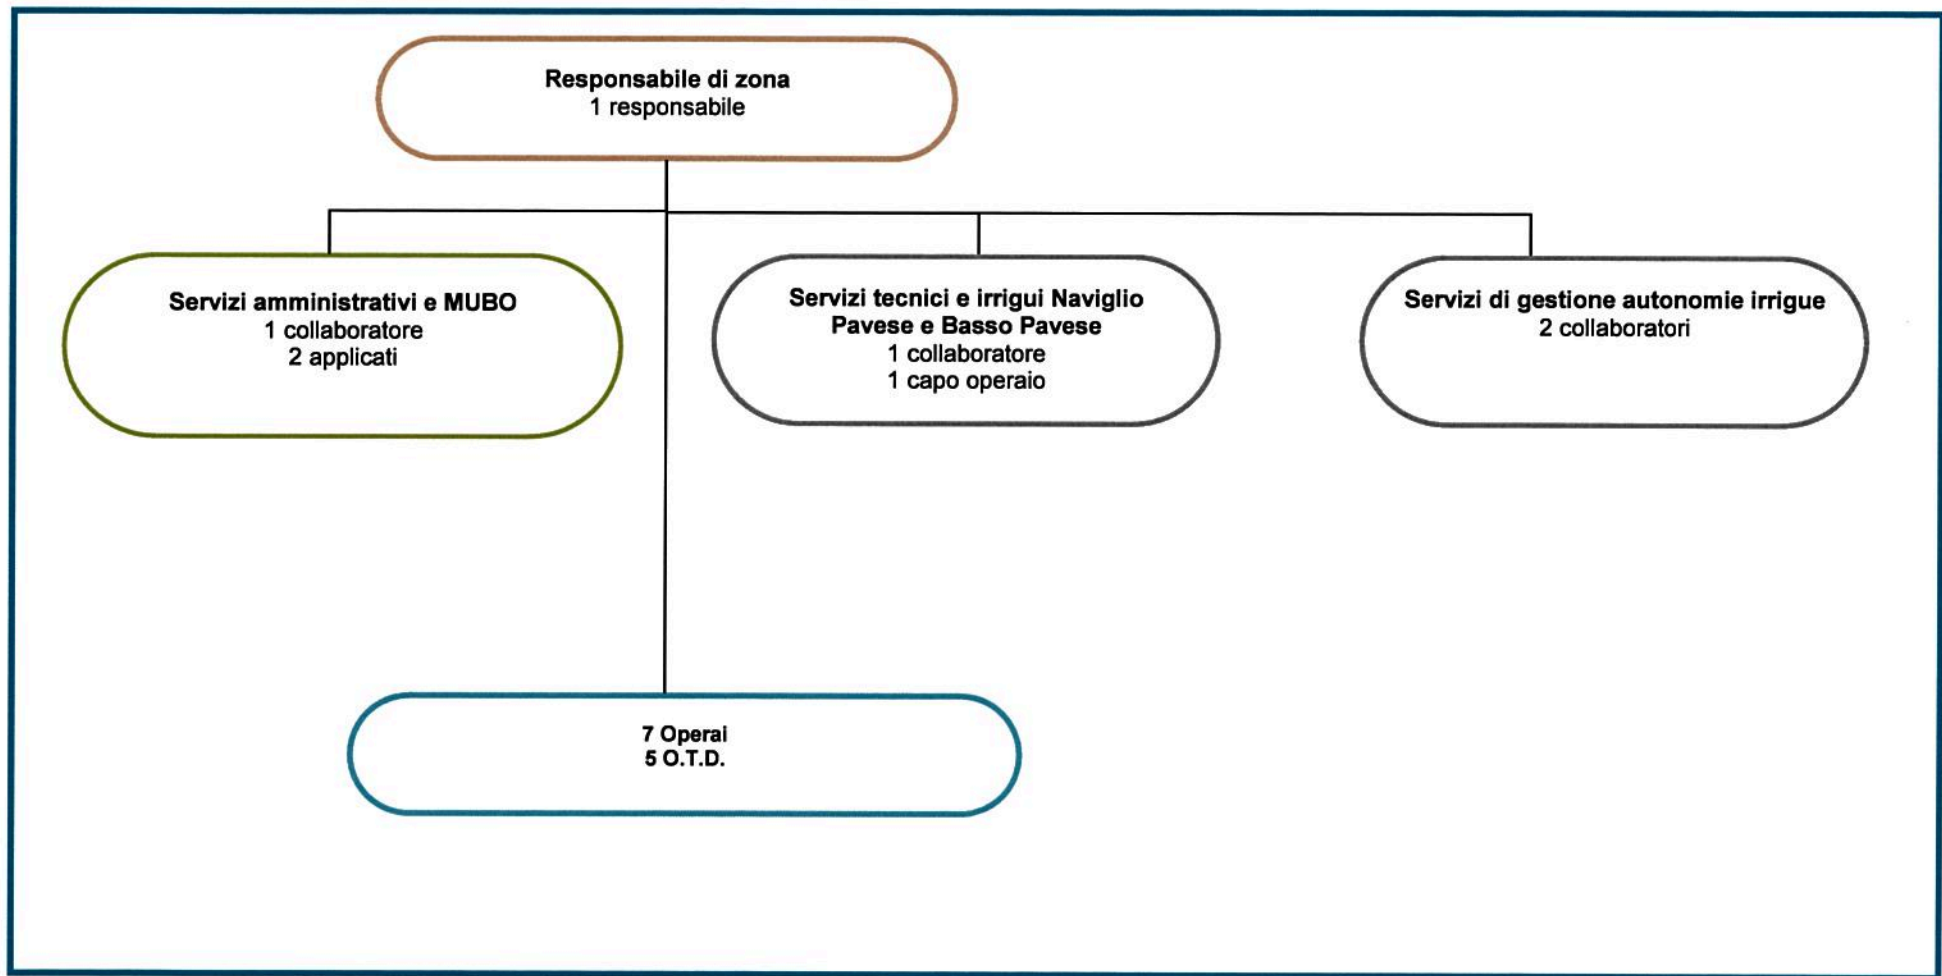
Responsabile di zona
1 responsabile

Servizi amministrativi e MUBO
1 collaboratore
2 applicati

Servizi tecnici e irrigui Naviglio Pavese e Basso Pavese
1 collaboratore
1 capo operaio

Servizi di gestione autonomie irrigue
2 collaboratori

7 Operai
5 O.T.D.